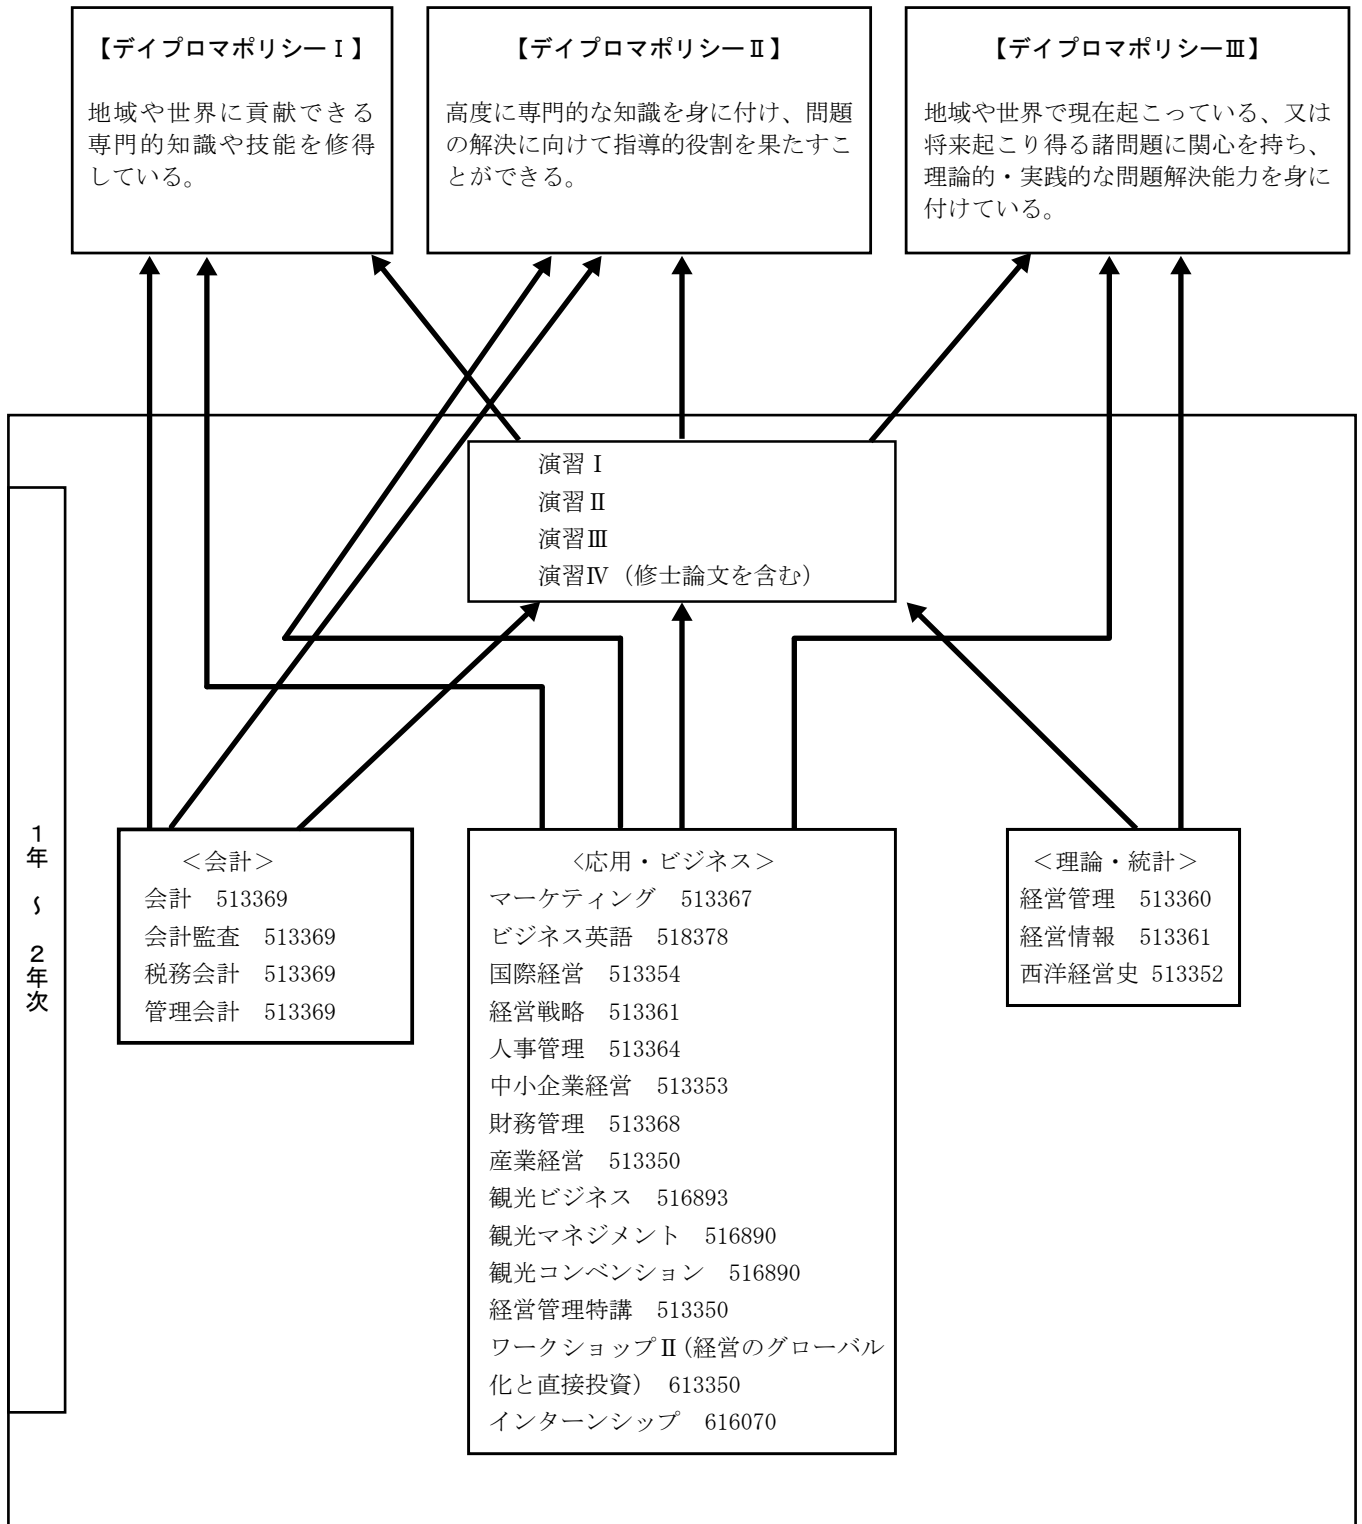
【ディプロマポリシーⅠ】

地域や世界に貢献できる専門的知識や技能を修得している。

【ディプロマポリシーⅡ】

高度に専門的な知識を身に付け、問題の解決に向けて指導的役割を果たすことができる。

【ディプロマポリシーⅢ】

地域や世界で現在起こっている、又は将来起こり得る諸問題に関心を持ち、理論的・実践的な問題解決能力を身に付けている。

演習Ⅰ
演習Ⅱ
演習Ⅲ
演習Ⅳ（修士論文を含む）

1年〜2年次

＜会計＞
会計 513369
会計監査 513369
税務会計 513369
管理会計 513369

〈応用・ビジネス＞
マーケティング 513367
ビジネス英語 518378
国際経営 513354
経営戦略 513361
人事管理 513364
中小企業経営 513353
財務管理 513368
産業経営 513350
観光ビジネス 516893
観光マネジメント 516890
観光コンベンション 516890
経営管理特講 513350
ワークショップⅡ(経営のグローバル化と直接投資) 613350
インターンシップ 616070

＜理論・統計＞
経営管理 513360
経営情報 513361
西洋経営史 513352